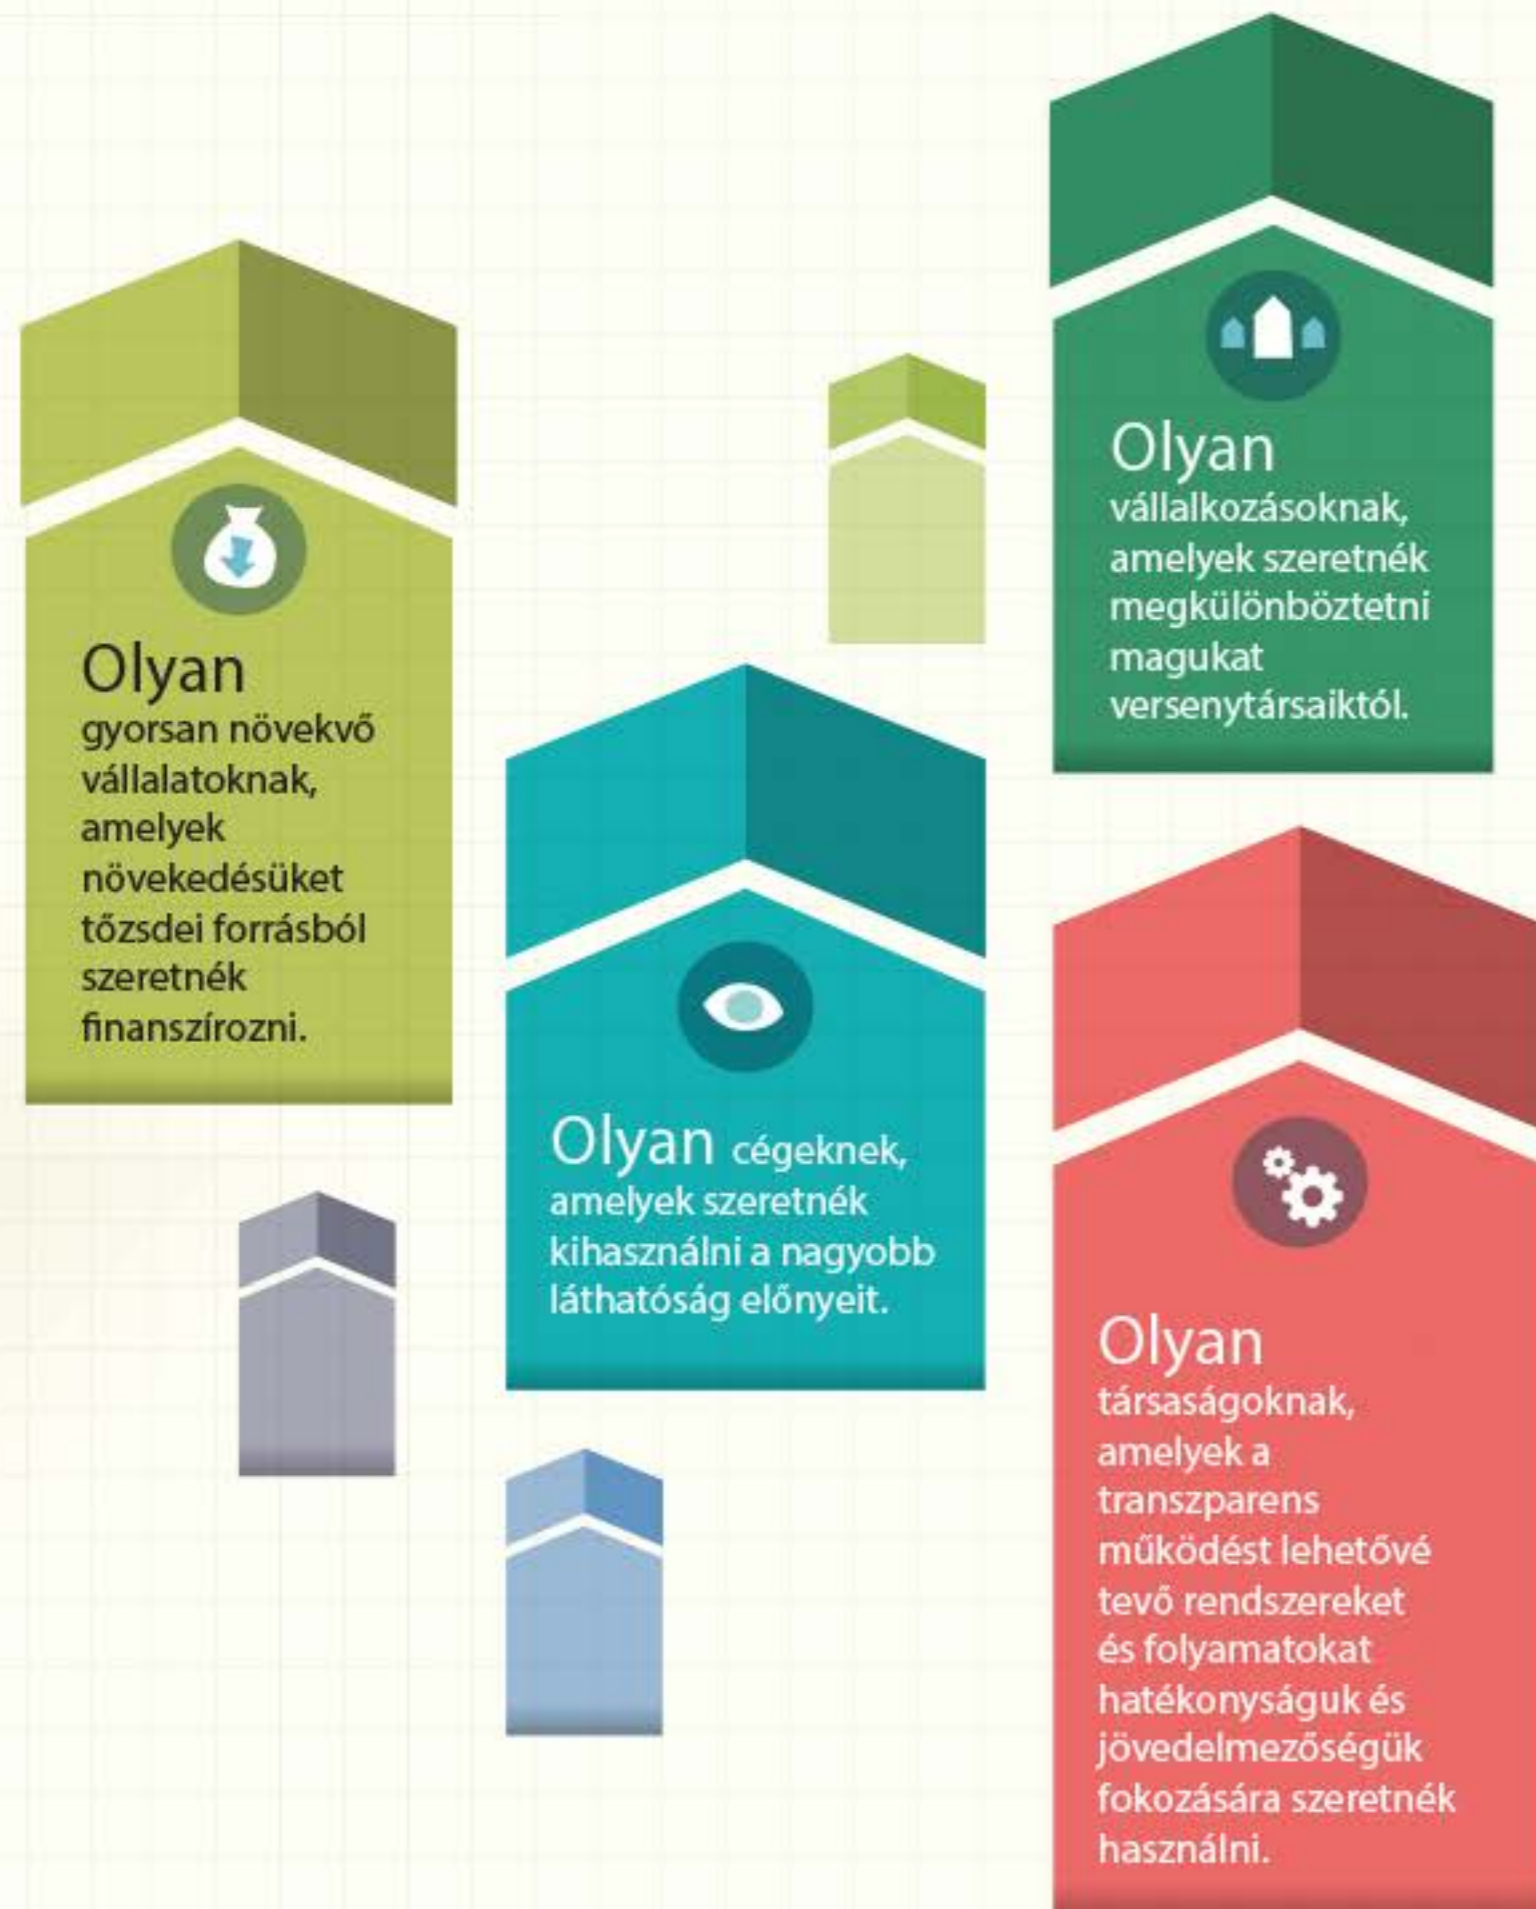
Olyan vállalkozásoknak, amelyek szeretnék megkülönböztetni magukat versenytársaiktól.

Olyan gyorsan növekvő vállalatoknak, amelyek növekedésüket tőzsdei forrásból szeretnék finanszírozni.

Olyan cégeknek, amelyek szeretnék kihasználni a nagyobb láthatóság előnyeit.

Olyan társaságoknak, amelyek a transzparens működést lehetővé tevő rendszereket és folyamatokat hatékonyságuk és jövedelmezőségük fokozására szeretnék használni.